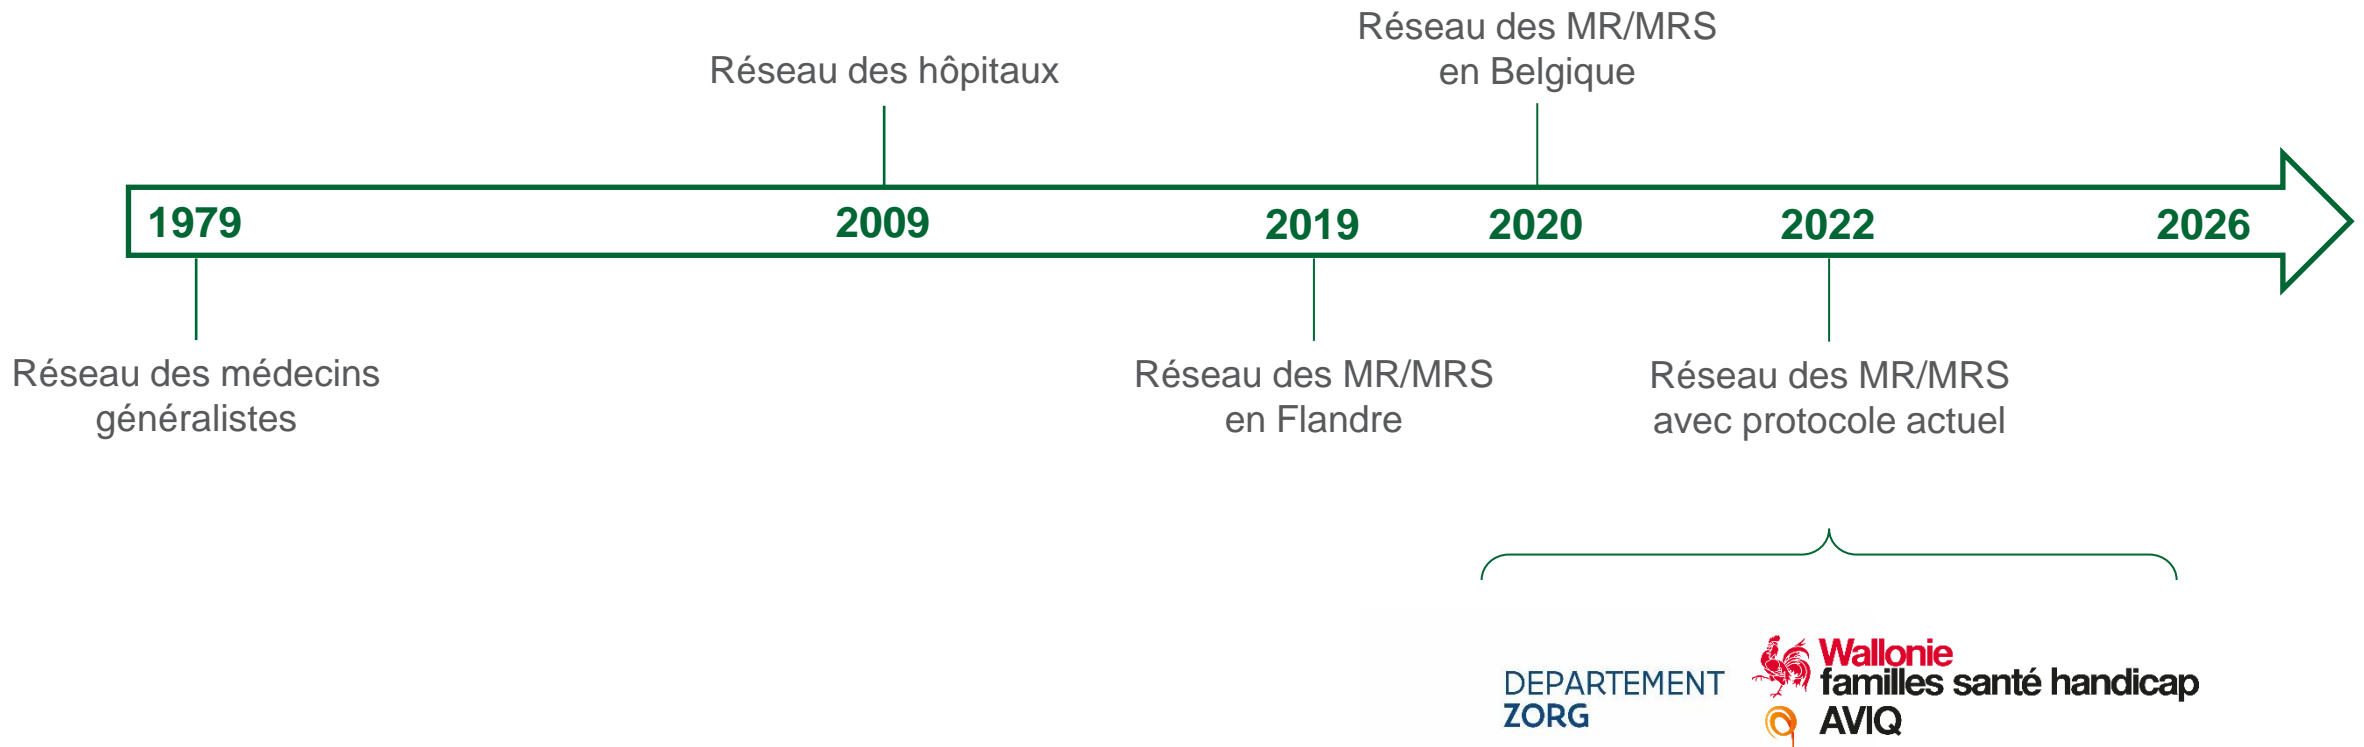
Réseau des hôpitaux

Réseau des MR/MRS en Belgique

1979 2009 2019 2020 2022 2026

Réseau des médecins généralistes

Réseau des MR/MRS en Flandre

Réseau des MR/MRS avec protocole actuel

DEPARTEMENT ZORG

Wallonie familles santé handicap AVIQ